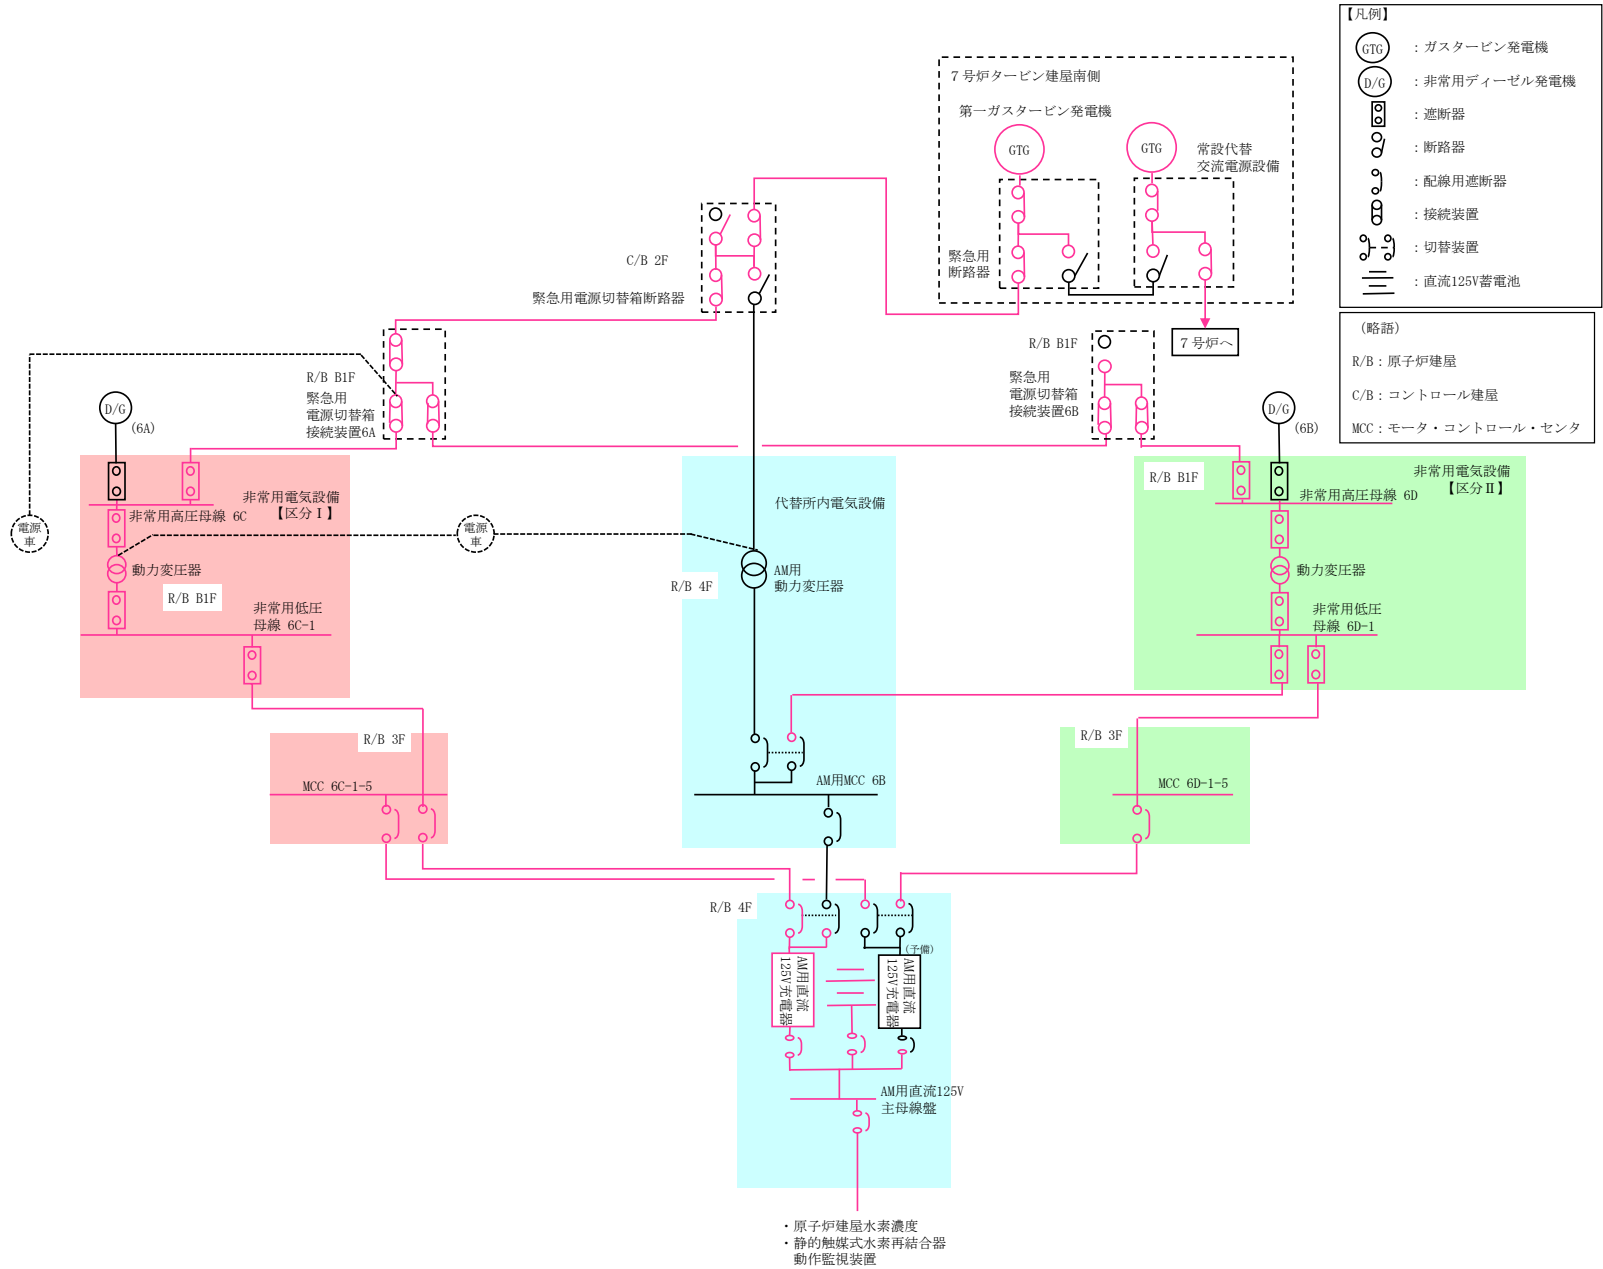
【凡例】
GTG ：ガスタービン発電機
D/G ：非常用ディーゼル発電機
：遮断器
：断路器
：配線用遮断器
：接続装置
：切替装置
：直流125V蓄電池

（略語）
R/B：原子炉建屋
C/B：コントロール建屋
MCC：モータ・コントロール・センタ

7号炉タービン建屋南側
第一ガスタービン発電機
GTG
GTG
常設代替交流電源設備
緊急用断路器
7号炉へ

C/B 2F
緊急用電源切替箱断路器

R/B B1F
緊急用電源切替箱接続装置6A

R/B B1F
緊急用電源切替箱接続装置6B

D/G
(6A)
D/G
(6B)

電源車
電源車

非常用電気設備【区分Ⅰ】
非常用高圧母線 6C
動力変圧器
R/B B1F
非常用低圧母線 6C-1

代替所内電気設備
R/B 4F
AM用動力変圧器
AM用MCC 6B

R/B B1F
非常用電気設備【区分Ⅱ】
非常用高圧母線 6D
動力変圧器
非常用低圧母線 6D-1

R/B 3F
MCC 6C-1-5

R/B 3F
MCC 6D-1-5

R/B 4F
AM用直流125V充電器
（予備）
AM用直流125V充電器
AM用直流125V主母線盤

・原子炉建屋水素濃度
・静的触媒式水素再結合器動作監視装置